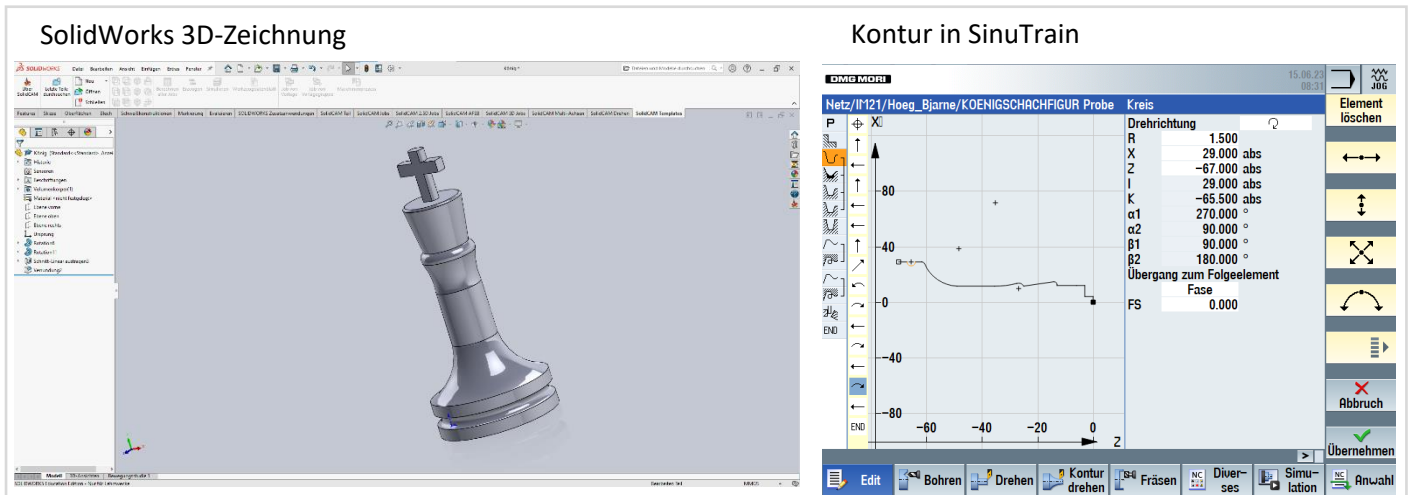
SolidWorks 3D-Zeichnung

Kontur in SinuTrain

DMG MORI

15.06.23
08:31

JOG

Netz/IM21/Hoeg_Bjarne/KOENIGSCHACHFIGUR Probe

Kreis

Element löschen

P

X

Drehrichtung

| R | 1.500 |
|---|---|
| X | 29.000 abs |
| Z | −67.000 abs |
| I | 29.000 abs |
| K | −65.500 abs |
| α1 | 270.000 ° |
| α2 | 90.000 ° |
| β1 | 90.000 ° |
| β2 | 180.000 ° |

Übergang zum Folgeelement
Fase
FS 0.000

80
40
0
−40
−80
−60
−40
−20
0
Z

END
END

Abbruch

Übernehmen

Edit
Bohren
Drehen
Kontur drehen
Fräsen
Diverses
Simulation
Anwahl